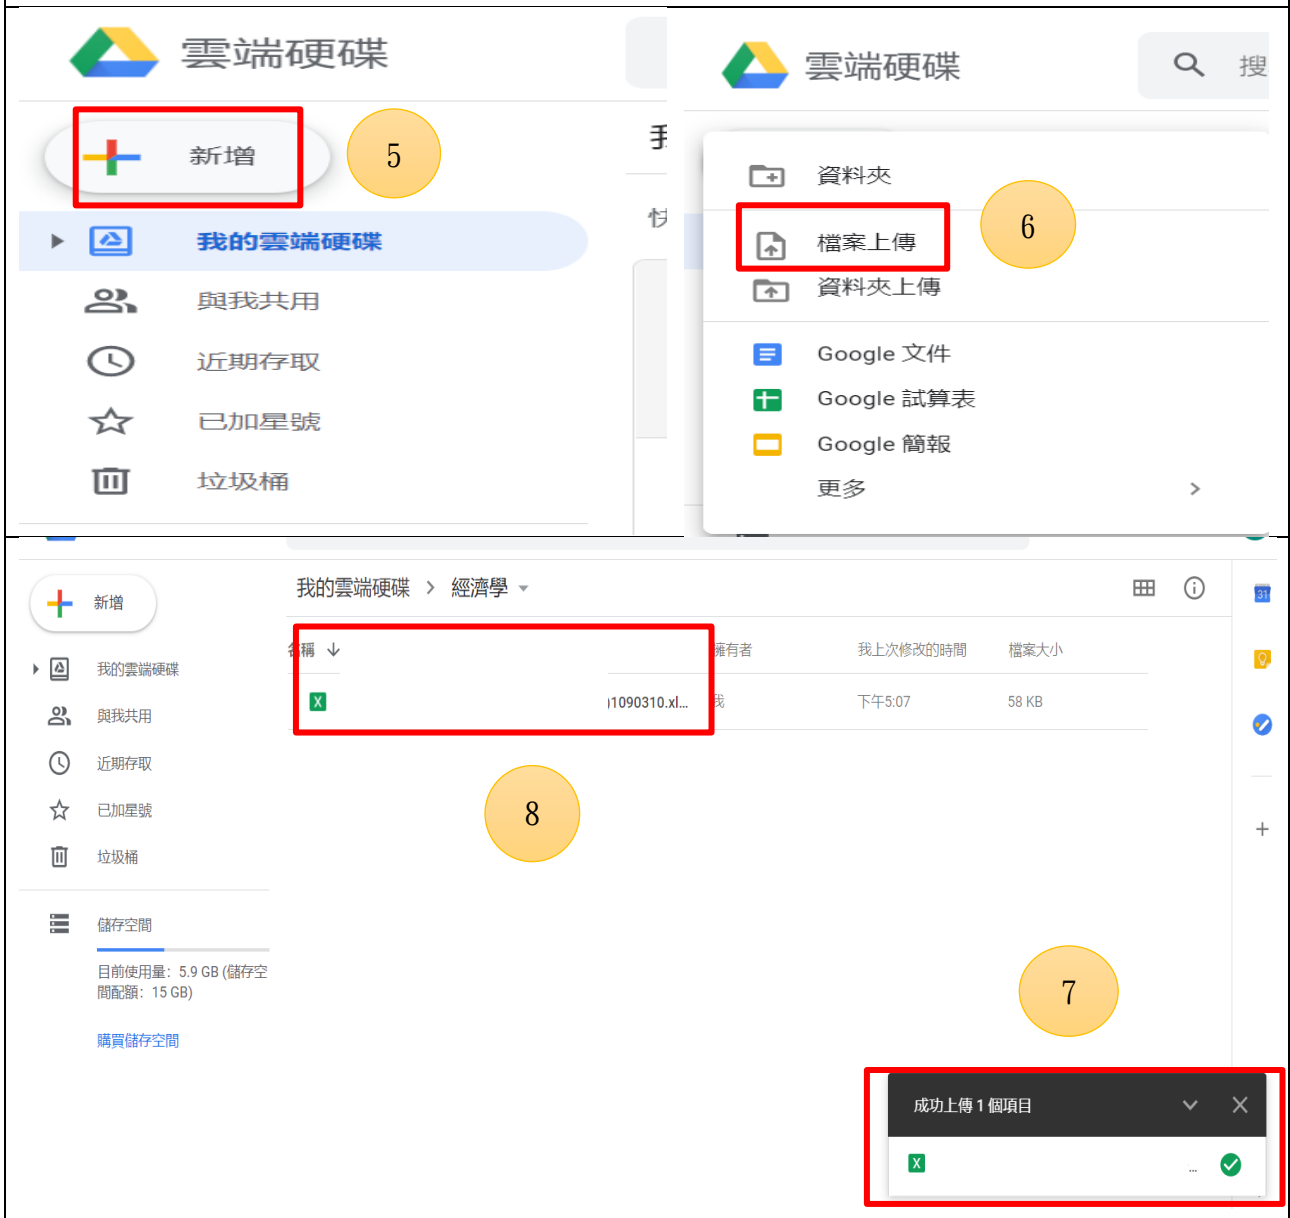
雲端硬碟

新增

5

我的雲端硬碟

與我共用

近期存取

已加星號

垃圾桶

雲端硬碟

搜

資料夾

檔案上傳

6

資料夾上傳

Google 文件

Google 試算表

Google 簡報

更多

新增

我的雲端硬碟 › 經濟學

我的雲端硬碟

與我共用

近期存取

已加星號

垃圾桶

儲存空間

目前使用量：5.9 GB (儲存空間配額：15 GB)

購買儲存空間

名稱 ↓

擁有者

我上次修改的時間

檔案大小

1090310.xl...

我

下午5:07

58 KB

8

7

成功上傳 1 個項目